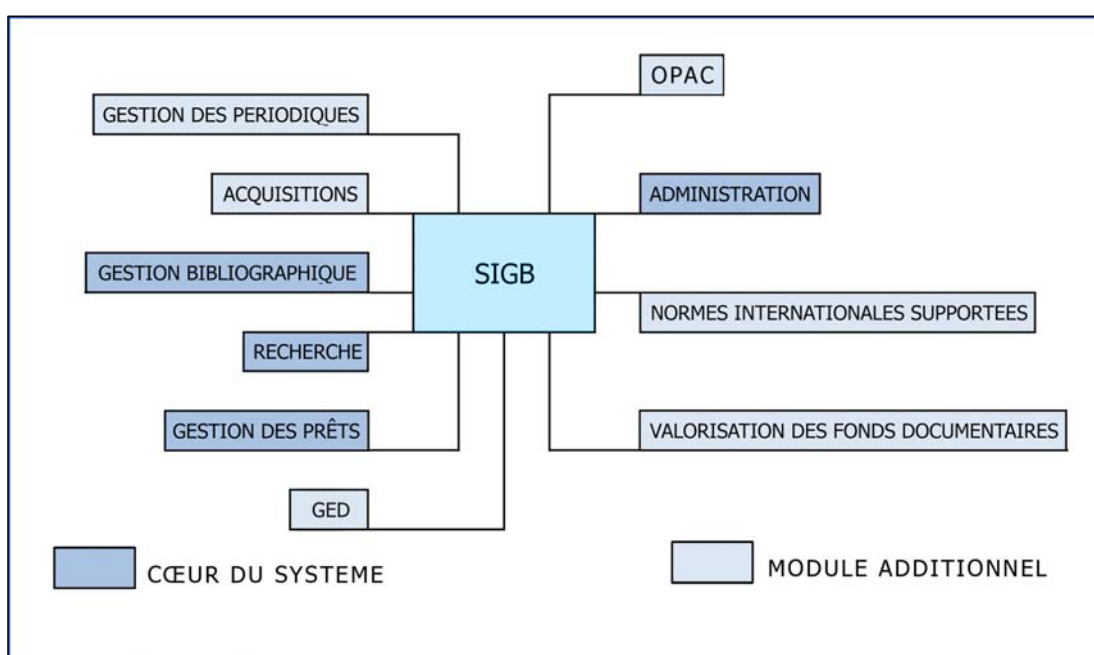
OPAC

GESTION DES PERIODIQUES

ACQUISITIONS

ADMINISTRATION

GESTION BIBLIOGRAPHIQUE

SIGB

NORMES INTERNATIONALES SUPPORTEES

RECHERCHE

GESTION DES PRÊTS

VALORISATION DES FONDS DOCUMENTAIRES

GED

CŒUR DU SYSTEME

MODULE ADDITIONNEL